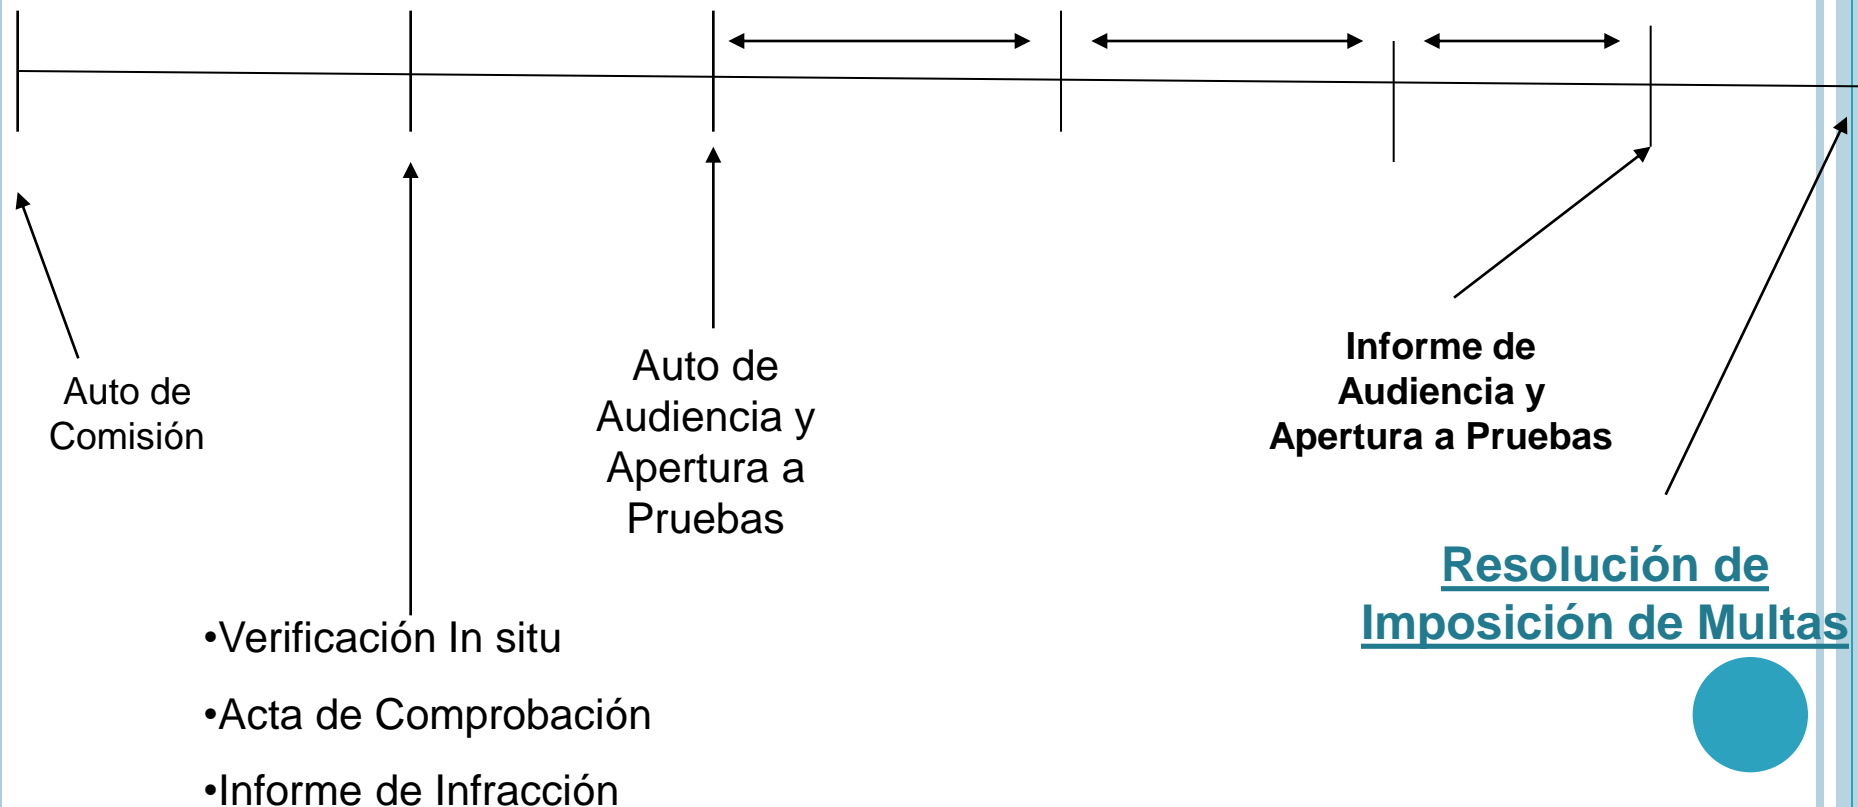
Auto de Comisión

Auto de Audiencia y Apertura a Pruebas

Informe de Audiencia y Apertura a Pruebas

Resolución de Imposición de Multas

•Verificación In situ

•Acta de Comprobación

•Informe de Infracción